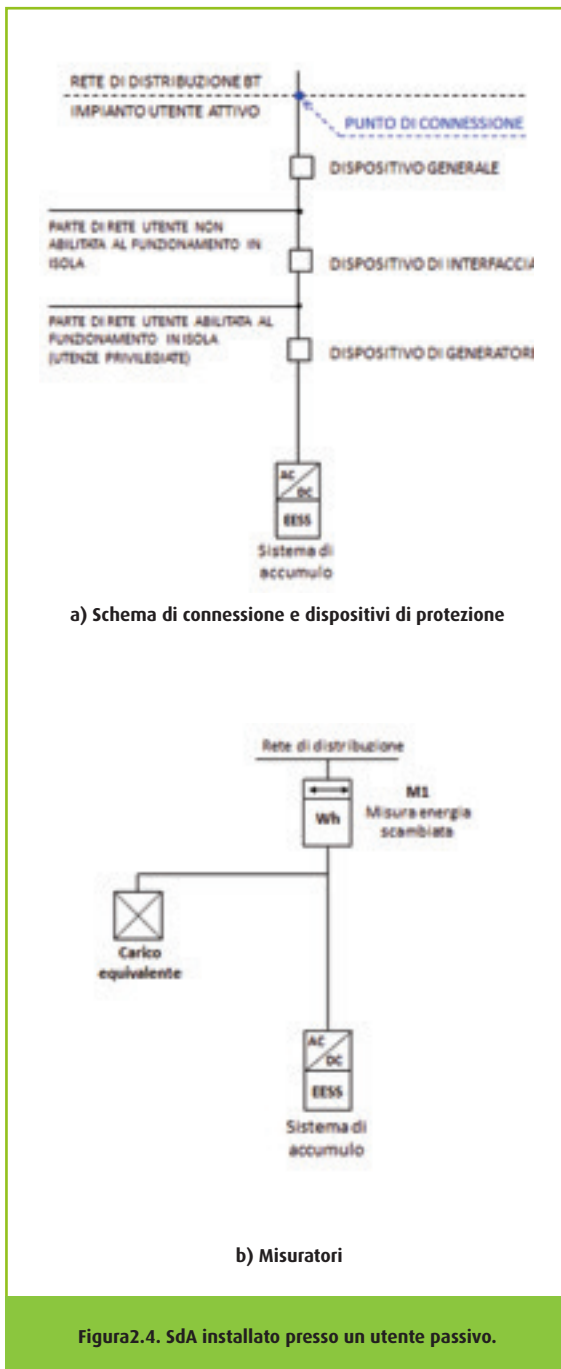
RETE DI DISTRIBUZIONE BT

IMPIANTO UTENTE ATTIVO

PUNTO DI CONNESSIONE

DISPOSITIVO GENERALE

PARTE DI RETE UTENTE NON ABILITATA AL FUNZIONAMENTO IN ISOLA

DISPOSITIVO DI INTERFACCIA

PARTE DI RETE UTENTE ABILITATA AL FUNZIONAMENTO IN ISOLA (UTENZE PRIVILEGIATE)

DISPOSITIVO DI GENERATORI

AC
DC
EESS
Sistema di accumulo

a) Schema di connessione e dispositivi di protezione

Rete di distribuzione

M1
Misura energia scambiata

Wh

Carico equivalente

AC
DC
EESS
Sistema di accumulo

b) Misuratori

Figura2.4. SdA installato presso un utente passivo.